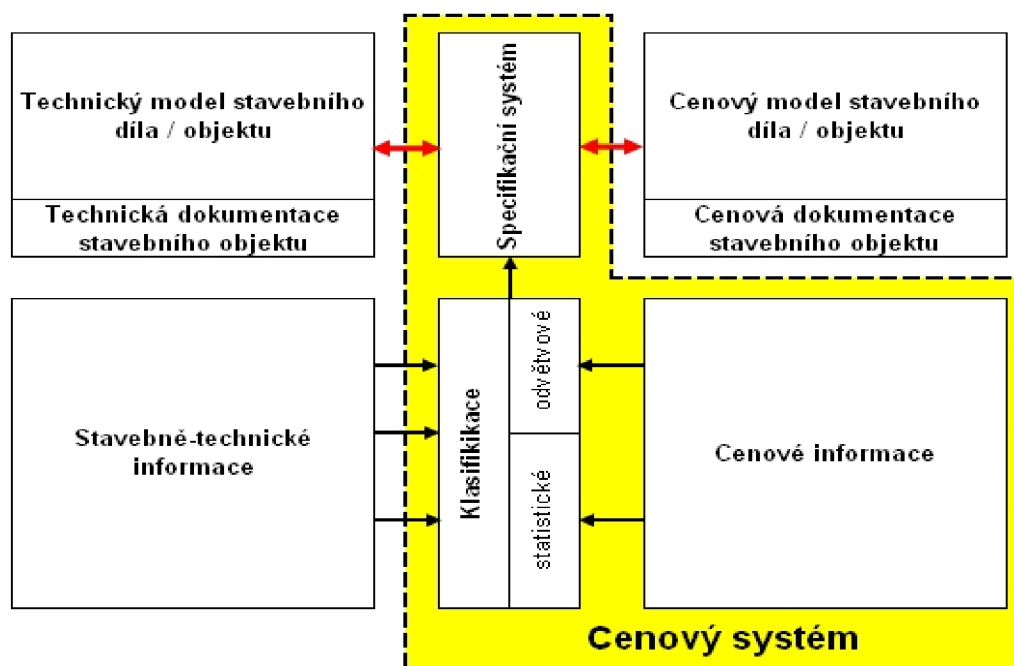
Technický model stavebního díla / objektu

Technická dokumentace stavebního objektu

Specifikační systém

Cenový model stavebního díla / objektu

Cenová dokumentace stavebního objektu

Stavebně-technické informace

Klasifikace

odvětvové

statistické

Cenové informace

Cenový systém